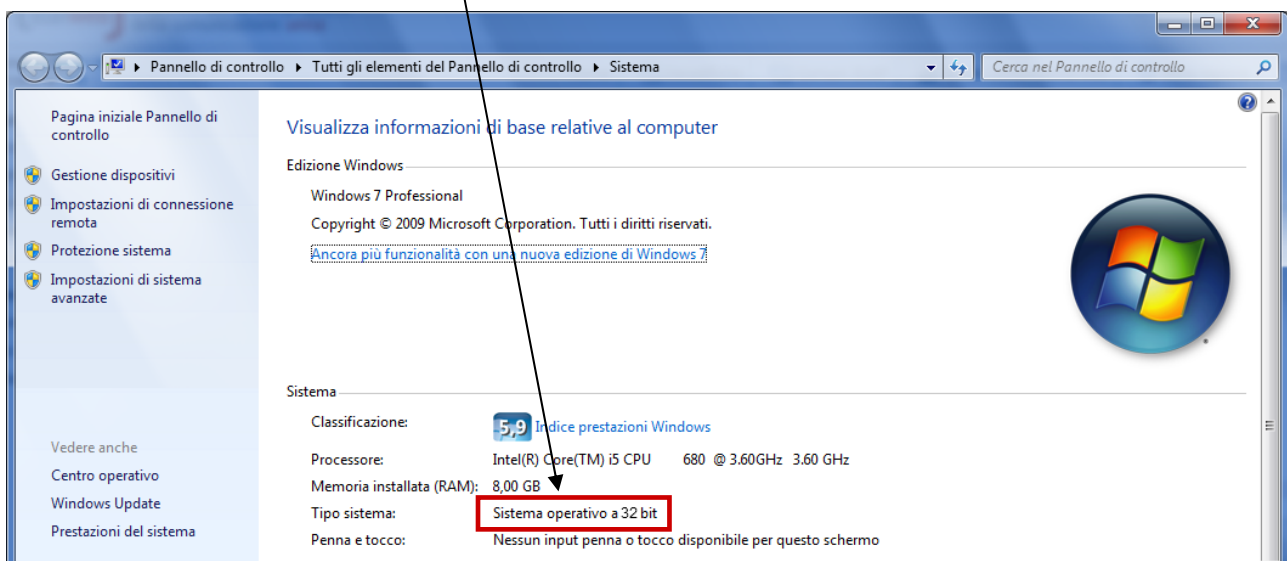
▸ Pannello di controllo ▸ Tutti gli elementi del Pannello di controllo ▸ Sistema

Cerca nel Pannello di controllo

Pagina iniziale Pannello di controllo

Gestione dispositivi

Impostazioni di connessione remota

Protezione sistema

Impostazioni di sistema avanzate

Vedere anche

Centro operativo

Windows Update

Prestazioni del sistema

Visualizza informazioni di base relative al computer

Edizione Windows

Windows 7 Professional

Copyright © 2009 Microsoft Corporation. Tutti i diritti riservati.

Ancora più funzionalità con una nuova edizione di Windows 7

Sistema

| | |
|---|---|
| Classificazione: | 5,9 Indice prestazioni Windows |
| Processore: | Intel(R) Core(TM) i5 CPU 680 @ 3.60GHz 3.60 GHz |
| Memoria installata (RAM): | 8,00 GB |
| Tipo sistema: | Sistema operativo a 32 bit |
| Penna e tocco: | Nessun input penna o tocco disponibile per questo schermo |